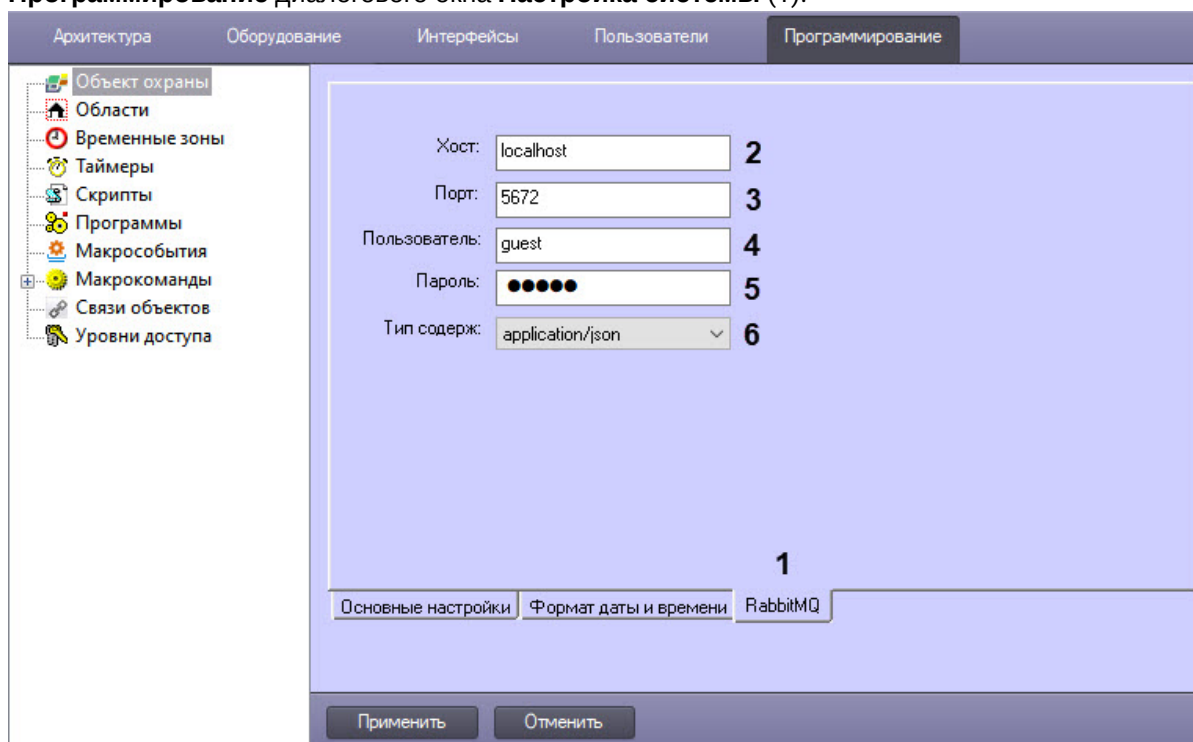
Программирование диалогового окна Настройка системы (1).

Архитектура Оборудование Интерфейсы Пользователи Программирование

Объект охраны
Области
Временные зоны
Таймеры
Скрипты
Программы
Макрособытия
Макрокоманды
Связи объектов
Уровни доступа

Хост: localhost 2
Порт: 5672 3
Пользователь: guest 4
Пароль: ●●●●● 5
Тип содерж: application/json 6

1
Основные настройки | Формат даты и времени | RabbitMQ

Применить Отменить